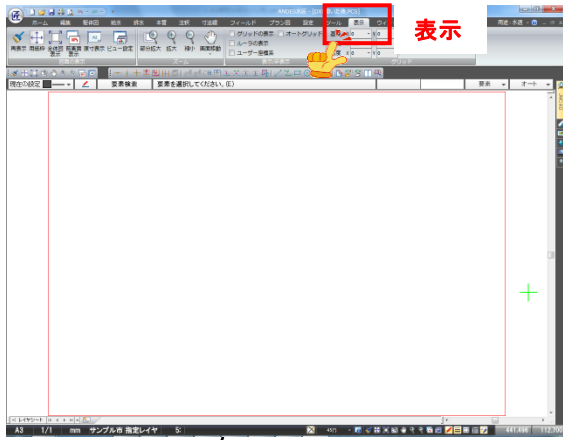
表示

ホーム 編集 配管図 給水 排水 衛生 注釈 寸法線 フィールド プラン図 設定 ツール 表示

再表示 用紙枠 全体図表示 用紙表示 拡大表示 実寸表示 ビュー設定

部分拡大 拡大 縮小 画面移動

グリッドの表示 オートグリッド
ルーラの表示
ユーザー座標系

現在の設定 要素検索 要素を選択してください。(E)

要素 オート

レイヤシート

A3 1/1 mm サンプル市 指定レイヤ 5:

441.496 112.700